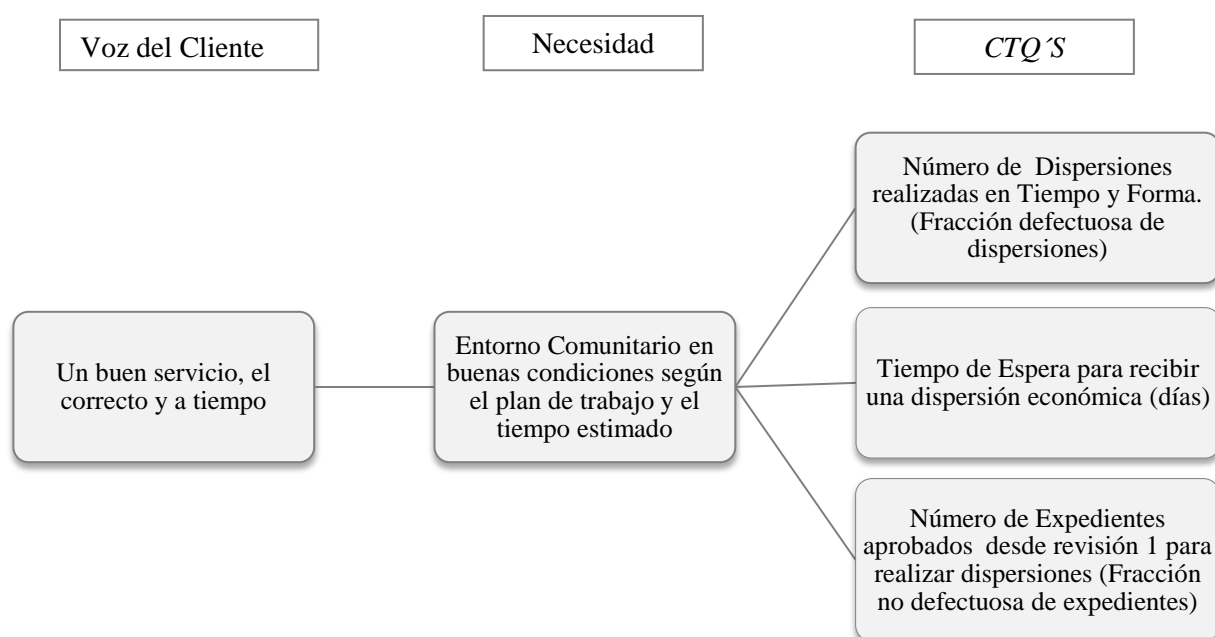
Voz del Cliente

Necesidad

*CTQ´S*

Un buen servicio, el correcto y a tiempo

Entorno Comunitario en buenas condiciones según el plan de trabajo y el tiempo estimado

Número de Dispersiones realizadas en Tiempo y Forma. (Fracción defectuosa de dispersiones)

Tiempo de Espera para recibir una dispersión económica (días)

Número de Expedientes aprobados desde revisión 1 para realizar dispersiones (Fracción no defectuosa de expedientes)